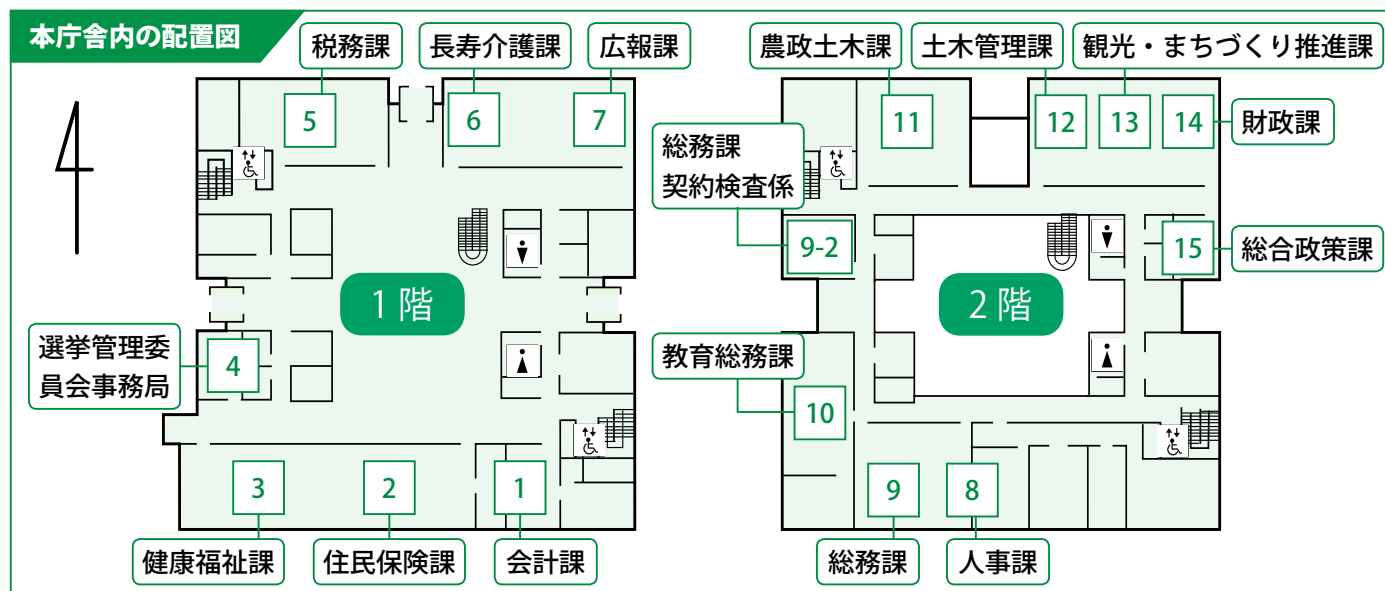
本庁舎内の配置図

税務課
長寿介護課
広報課
5
6
7
1階
選挙管理委員会事務局
4
3
2
1
健康福祉課
住民保険課
会計課

農政土木課
土木管理課
観光・まちづくり推進課
11
12
13
14
財政課
総務課 契約検査係
9-2
15
総合政策課
2階
教育総務課
10
9
8
総務課
人事課